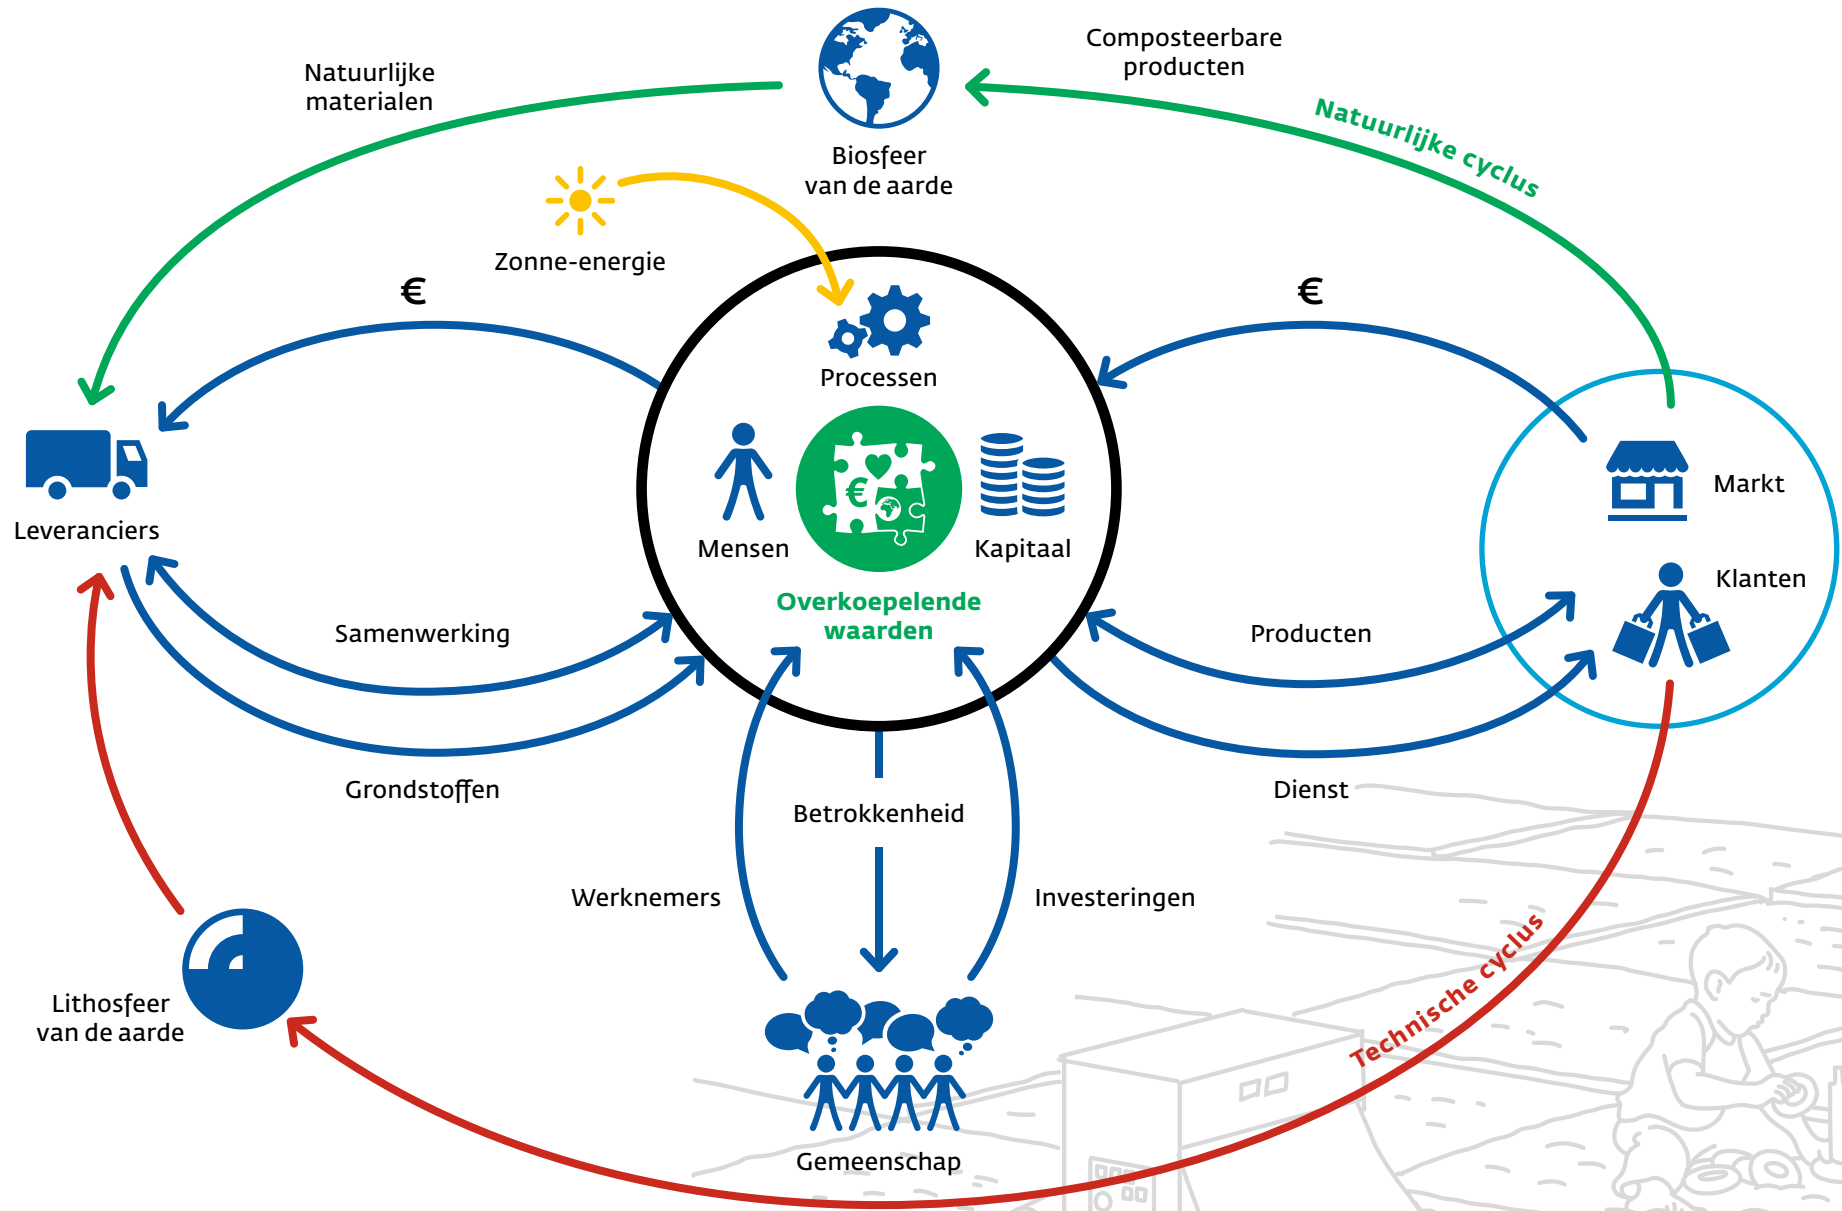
Natuurlijke materialen

Biosfeer van de aarde

Composteerbare producten

Natuurlijke cyclus

Zonne-energie

€

€

Processen

Leveranciers

Mensen

€

Kapitaal

Markt

Klanten

Overkoepelende waarden

Samenwerking

Producten

Grondstoffen

Dienst

Betrokkenheid

Werknemers

Investeringen

Lithosfeer van de aarde

Technische cyclus

Gemeenschap